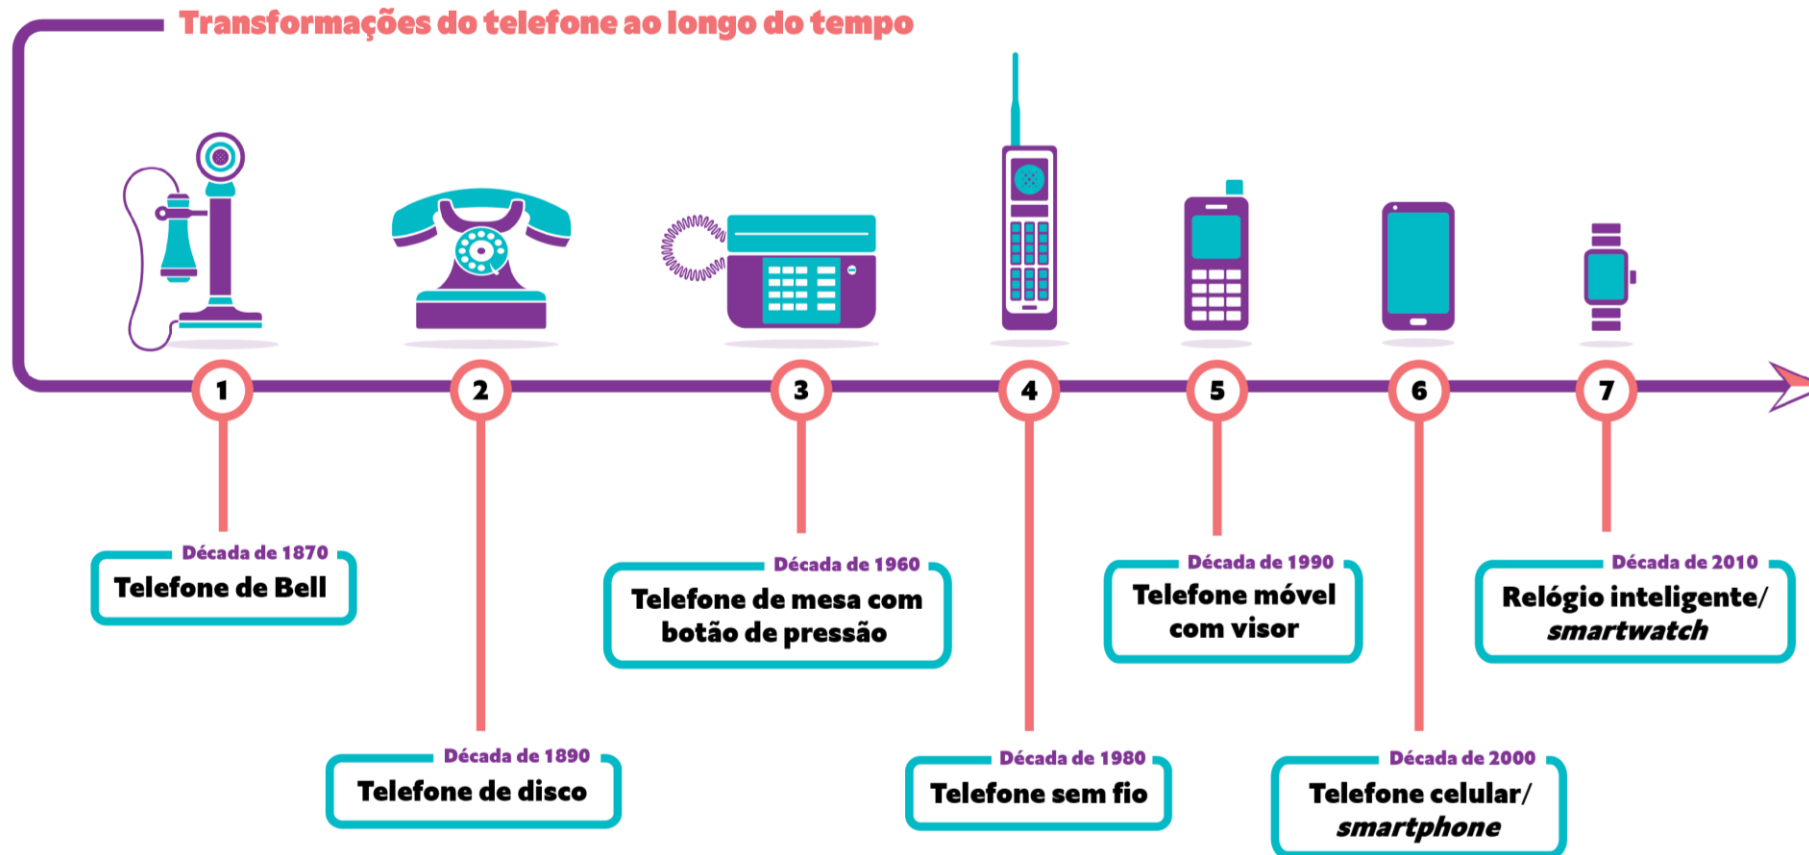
Transformações do telefone ao longo do tempo

1
Década de 1870
Telefone de Bell

2
Década de 1890
Telefone de disco

3
Década de 1960
Telefone de mesa com botão de pressão

4
Década de 1980
Telefone sem fio

5
Década de 1990
Telefone móvel com visor

6
Década de 2000
Telefone celular/ *smartphone*

7
Década de 2010
Relógio inteligente/ *smartwatch*